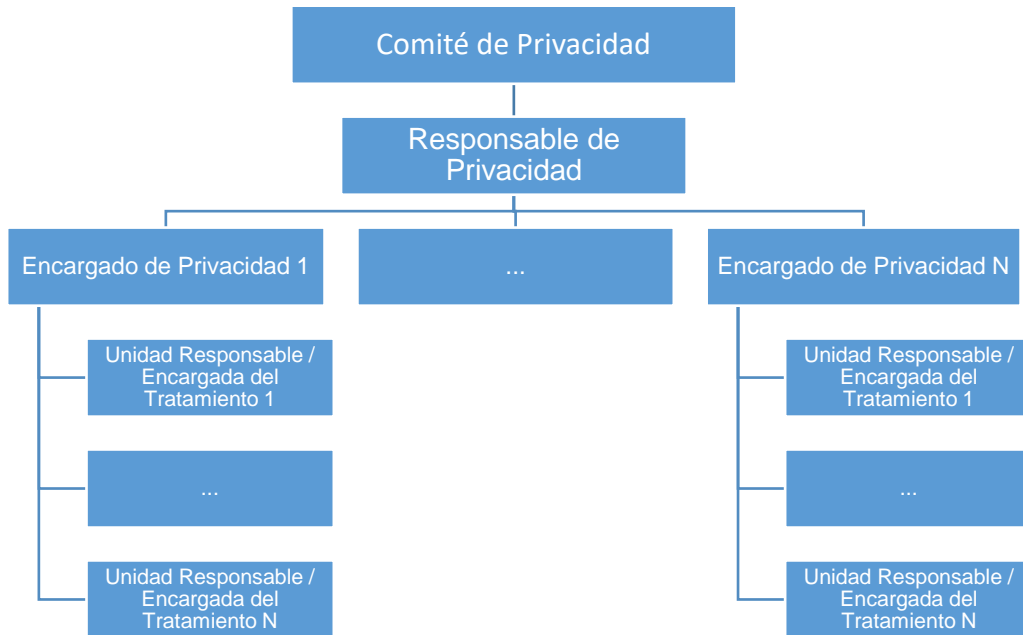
Comité de Privacidad

Responsable de Privacidad

Encargado de Privacidad 1

...

Encargado de Privacidad N

Unidad Responsable / Encargada del Tratamiento 1

...

Unidad Responsable / Encargada del Tratamiento N

Unidad Responsable / Encargada del Tratamiento 1

...

Unidad Responsable / Encargada del Tratamiento N